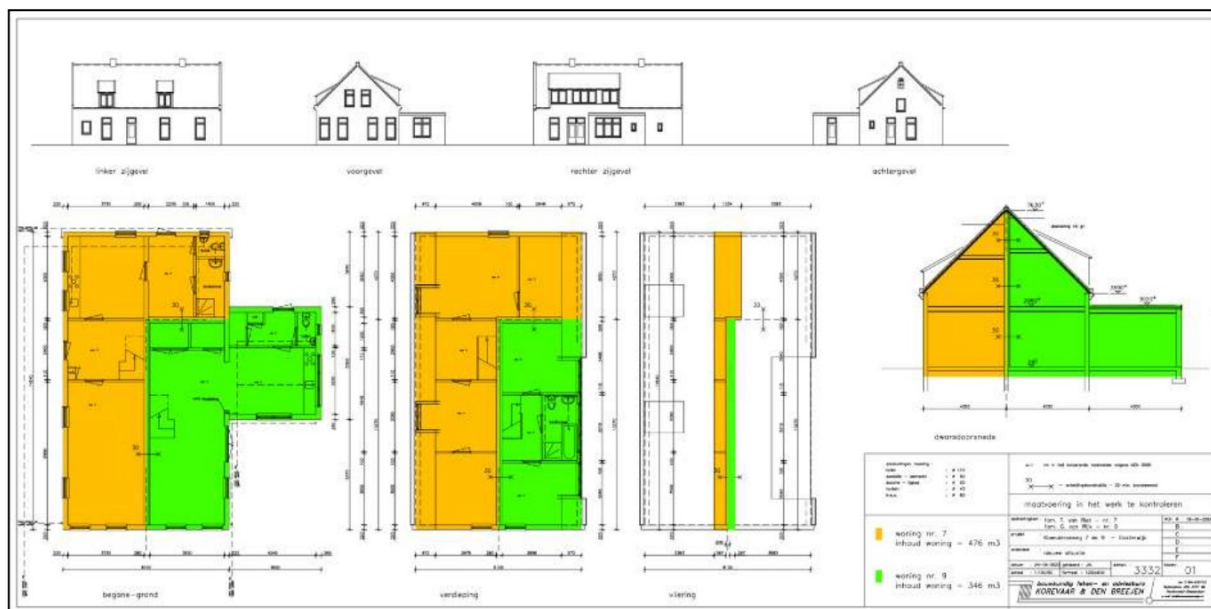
linker zijgevel

voorgevel

rechter zijgevel

achtergevel

begane-grond

verdieping

vliering

dwarsdoorsnede

maatvoering in het werk te kontroleren

woning nr. 7
inhoud woning = 476 m3

woning nr. 9
inhoud woning = 346 m3

bouwkundig teken- en adviesburo
KOREVAAR & DEN BREEJEN

3332

01